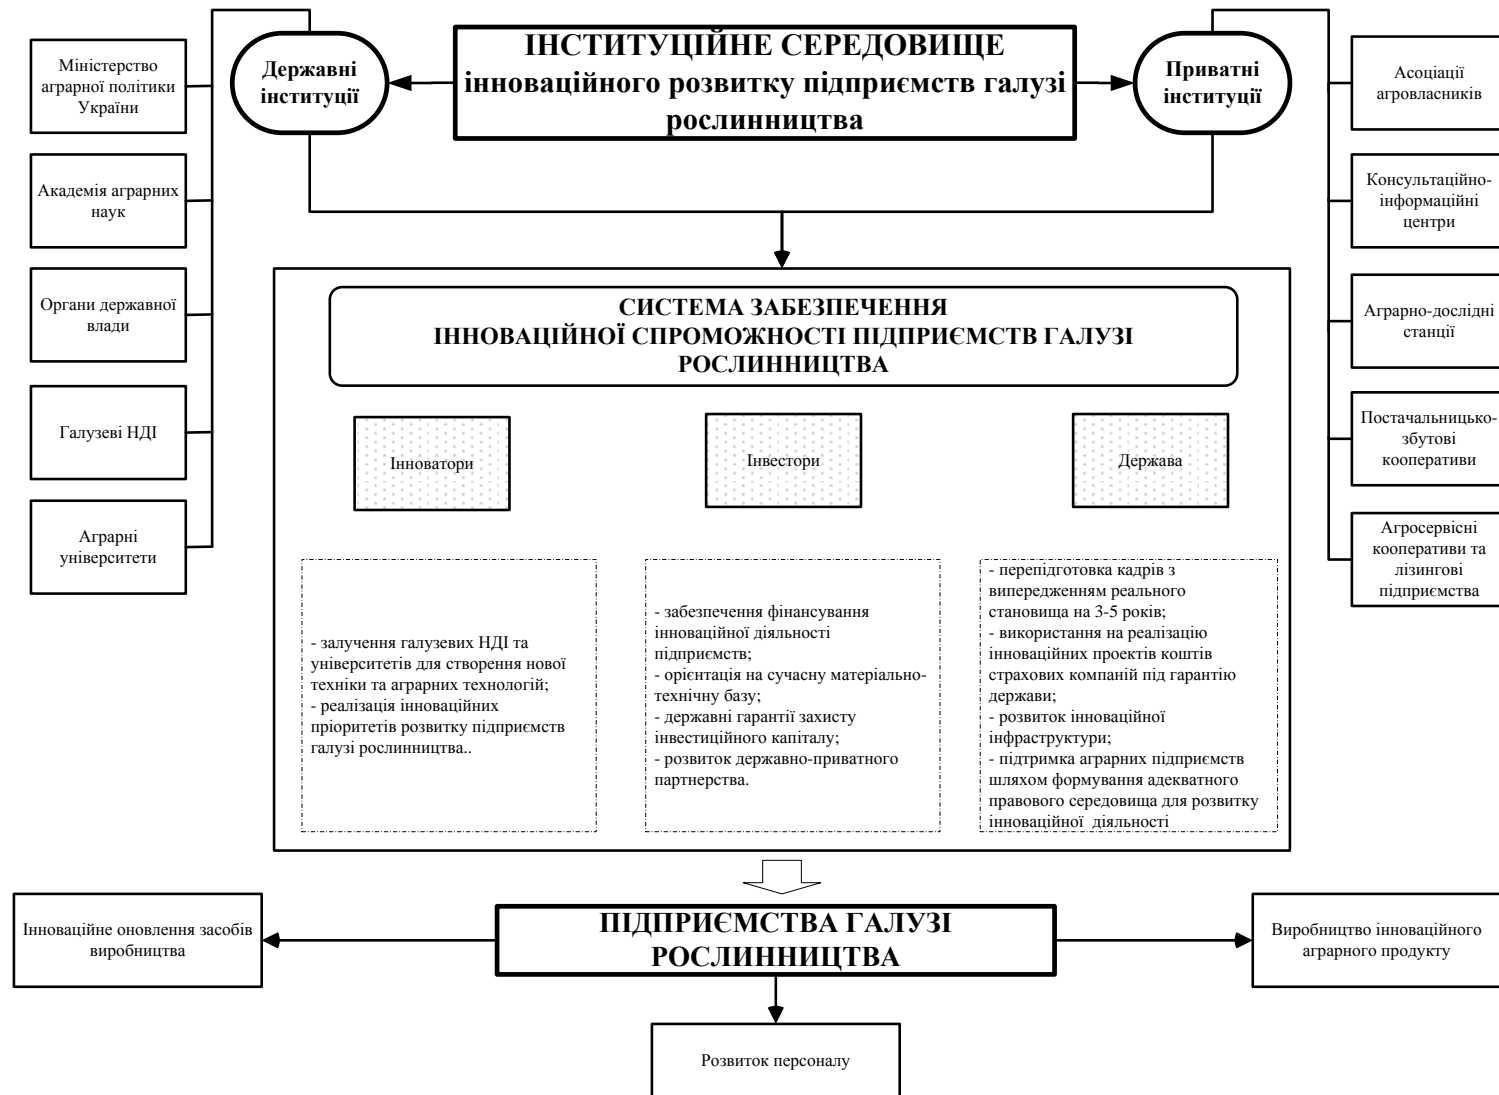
ІНСТИТУЦІЙНЕ СЕРЕДОВИЩЕ інноваційного розвитку підприємств галузі рослинництва

Державні інституції

Приватні інституції

Міністерство аграрної політики України

Академія аграрних наук

Органи державної влади

Галузеві НДІ

Аграрні університети

Асоціації агровласників

Консультаційно-інформаційні центри

Аграрно-дослідні станції

Постачальницько-збутові кооперативи

Агросервісні кооперативи та лізингові підприємства

СИСТЕМА ЗАБЕЗПЕЧЕННЯ ІННОВАЦІЙНОЇ СПРОМОЖНОСТІ ПІДПРИЄМСТВ ГАЛУЗІ РОСЛИННИЦТВА

Інноватори

Інвестори

Держава

- залучення галузевих НДІ та університетів для створення нової техніки та аграрних технологій;
- реалізація інноваційних пріоритетів розвитку підприємств галузі рослинництва..

- забезпечення фінансування інноваційної діяльності підприємств;
- орієнтація на сучасну матеріально-технічну базу;
- державні гарантії захисту інвестиційного капіталу;
- розвиток державно-приватного партнерства.

- перепідготовка кадрів з випередженням реального становища на 3-5 років;
- використання на реалізацію інноваційних проектів коштів страхових компаній під гарантію держави;
- розвиток інноваційної інфраструктури;
- підтримка аграрних підприємств шляхом формування адекватного правового середовища для розвитку інноваційної діяльності

ПІДПРИЄМСТВА ГАЛУЗІ РОСЛИННИЦТВА

Інноваційне оновлення засобів виробництва

Виробництво інноваційного аграрного продукту

Розвиток персоналу